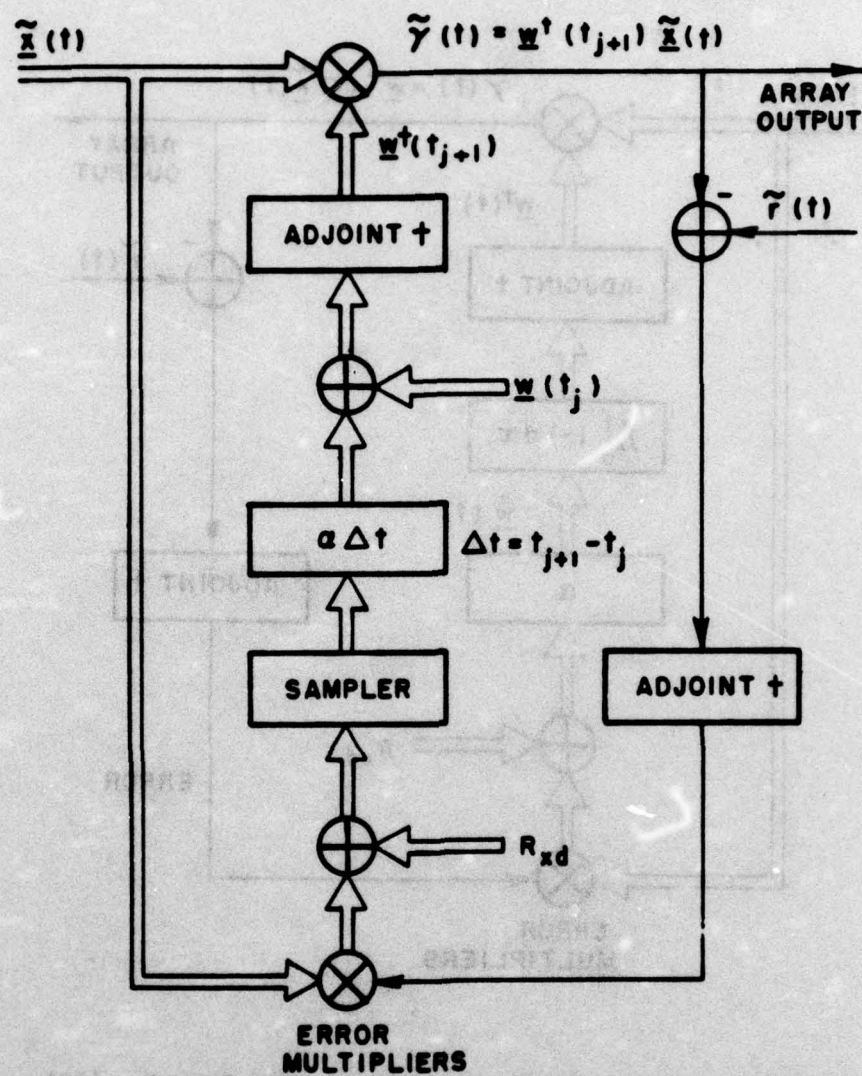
$\underline{\tilde{x}}(t)$

$\tilde{y}(t) = \underline{w}^{\dagger}(t_{j+1})\, \underline{\tilde{x}}(t)$

ARRAY OUTPUT

$\underline{w}^{\dagger}(t_{j+1})$

$-$

$\tilde{r}(t)$

ADJOINT †

$\underline{w}(t_j)$

$\alpha \Delta t$

$\Delta t = t_{j+1} - t_j$

SAMPLER

ADJOINT †

$R_{xd}$

ERROR MULTIPLIERS